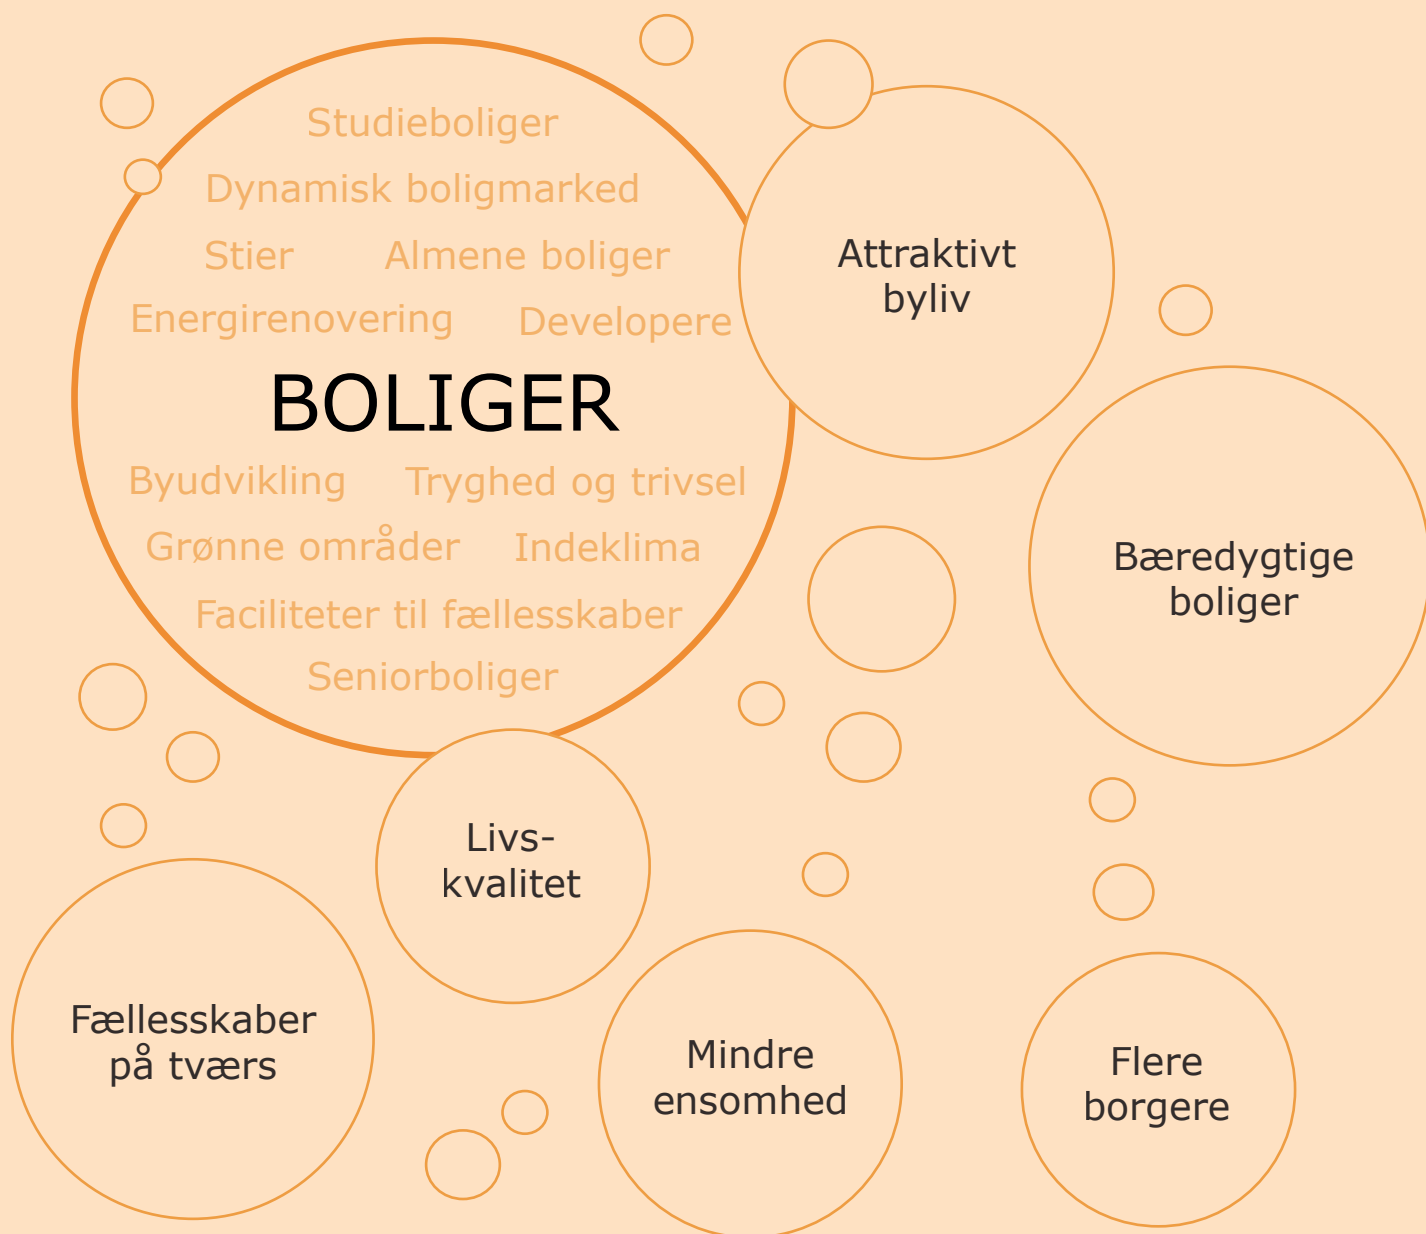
Studieboliger

Dynamisk boligmarked

Stier Almene boliger

Energirenovering Developere

BOLIGER

Byudvikling Tryghed og trivsel

Grønne områder Indeklima

Faciliteter til fællesskaber

Seniorboliger

Attraktivt byliv

Bæredygtige boliger

Livskvalitet

Fællesskaber på tværs

Mindre ensomhed

Flere borgere